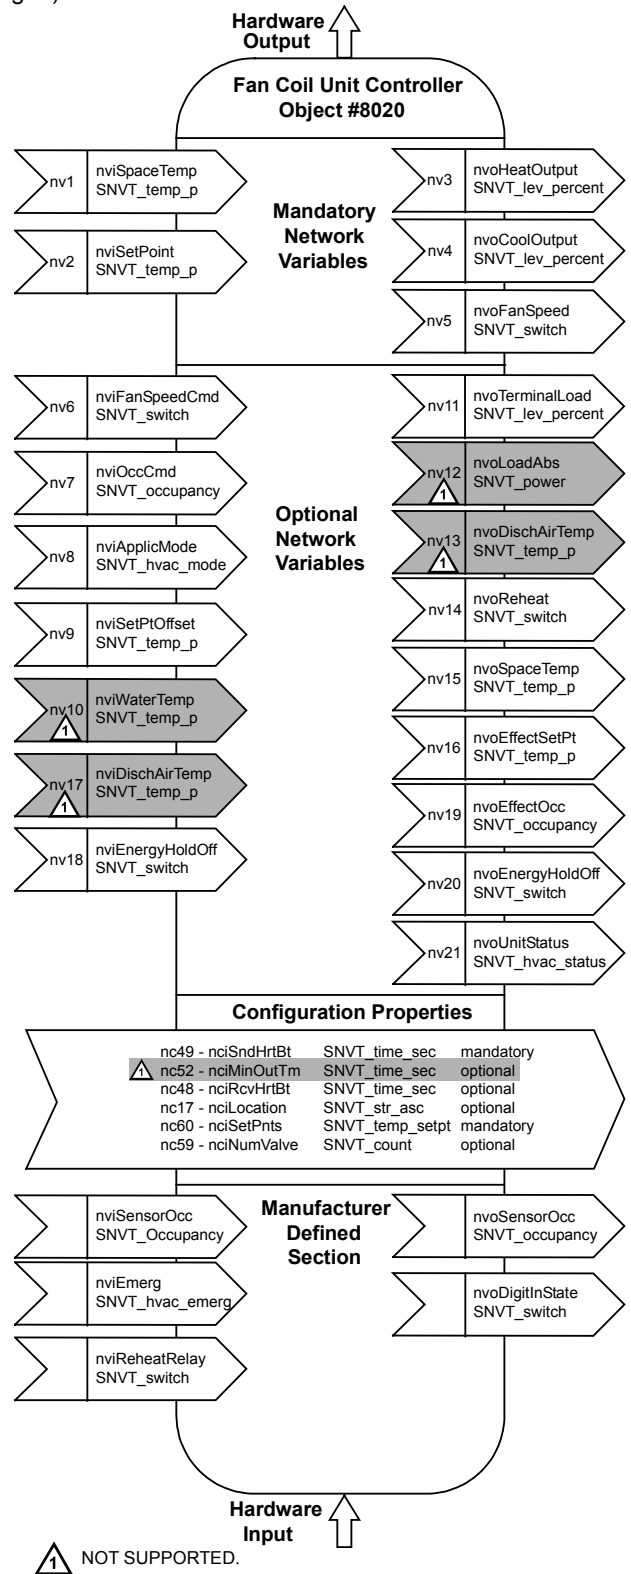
Hardware Output

Fan Coil Unit Controller Object #8020

nv1 nviSpaceTemp SNVT_temp_p

nv2 nviSetPoint SNVT_temp_p

Mandatory Network Variables

nv3 nvoHeatOutput SNVT_lev_percent

nv4 nvoCoolOutput SNVT_lev_percent

nv5 nvoFanSpeed SNVT_switch

nv6 nviFanSpeedCmd SNVT_switch

nv7 nviOccCmd SNVT_occupancy

nv8 nviApplicMode SNVT_hvac_mode

nv9 nviSetPtOffset SNVT_temp_p

nv10 1 nviWaterTemp SNVT_temp_p

nv17 1 nviDischAirTemp SNVT_temp_p

nv18 nviEnergyHoldOff SNVT_switch

Optional Network Variables

nv11 nvoTerminalLoad SNVT_lev_percent

nv12 1 nvoLoadAbs SNVT_power

nv13 1 nvoDischAirTemp SNVT_temp_p

nv14 nvoReheat SNVT_switch

nv15 nvoSpaceTemp SNVT_temp_p

nv16 nvoEffectSetPt SNVT_temp_p

nv19 nvoEffectOcc SNVT_occupancy

nv20 nvoEnergyHoldOff SNVT_switch

nv21 nvoUnitStatus SNVT_hvac_status

Configuration Properties

| | | |
|---|---|---|
| nc49 - nciSndHrtBt | SNVT_time_sec | mandatory |
| 1 nc52 - nciMinOutTm | SNVT_time_sec | optional |
| nc48 - nciRcvHrtBt | SNVT_time_sec | optional |
| nc17 - nciLocation | SNVT_str_asc | optional |
| nc60 - nciSetPnts | SNVT_temp_setpt | mandatory |
| nc59 - nciNumValve | SNVT_count | optional |

nviSensorOcc SNVT_Occupancy

nviEmerg SNVT_hvac_emerg

nviReheatRelay SNVT_switch

Manufacturer Defined Section

nvoSensorOcc SNVT_occupancy

nvoDigitInState SNVT_switch

Hardware Input

1 NOT SUPPORTED.